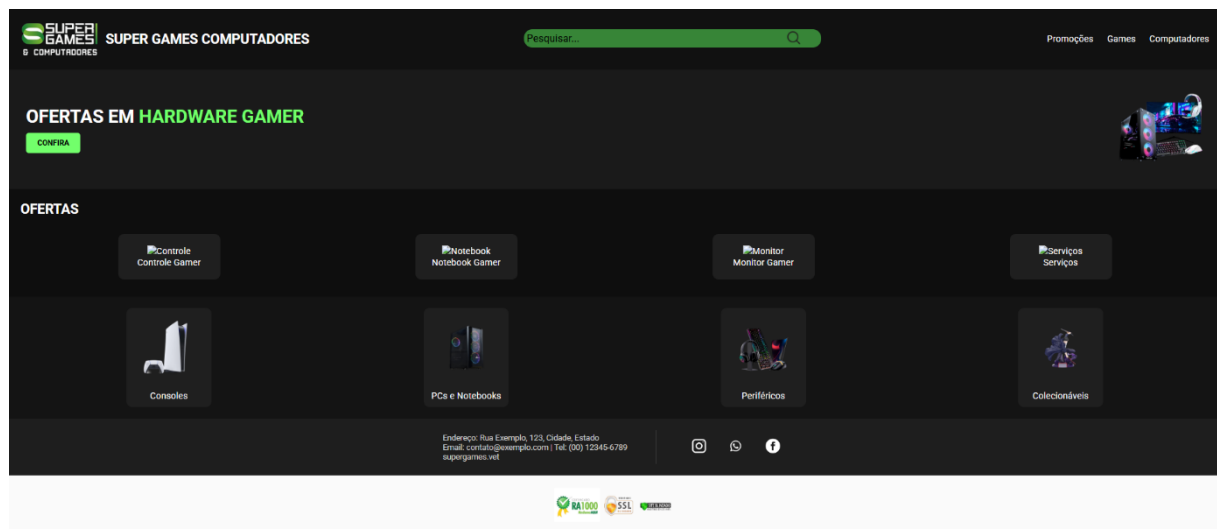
SUPER GAMES & COMPUTADORES

SUPER GAMES COMPUTADORES

Pesquisar...

Promoções Games Computadores

OFERTAS EM HARDWARE GAMER

CONFIRA

OFERTAS

Controle
Controle Gamer

Notebook
Notebook Gamer

Monitor
Monitor Gamer

Serviços
Serviços

Consoles

PCs e Notebooks

Periféricos

Colecionáveis

Endereço: Rua Exemplo, 123, Cidade, Estado
Email: contato@exemplo.com | Tel: (00) 12345-6789
supergames.vet

RA1000

SSL